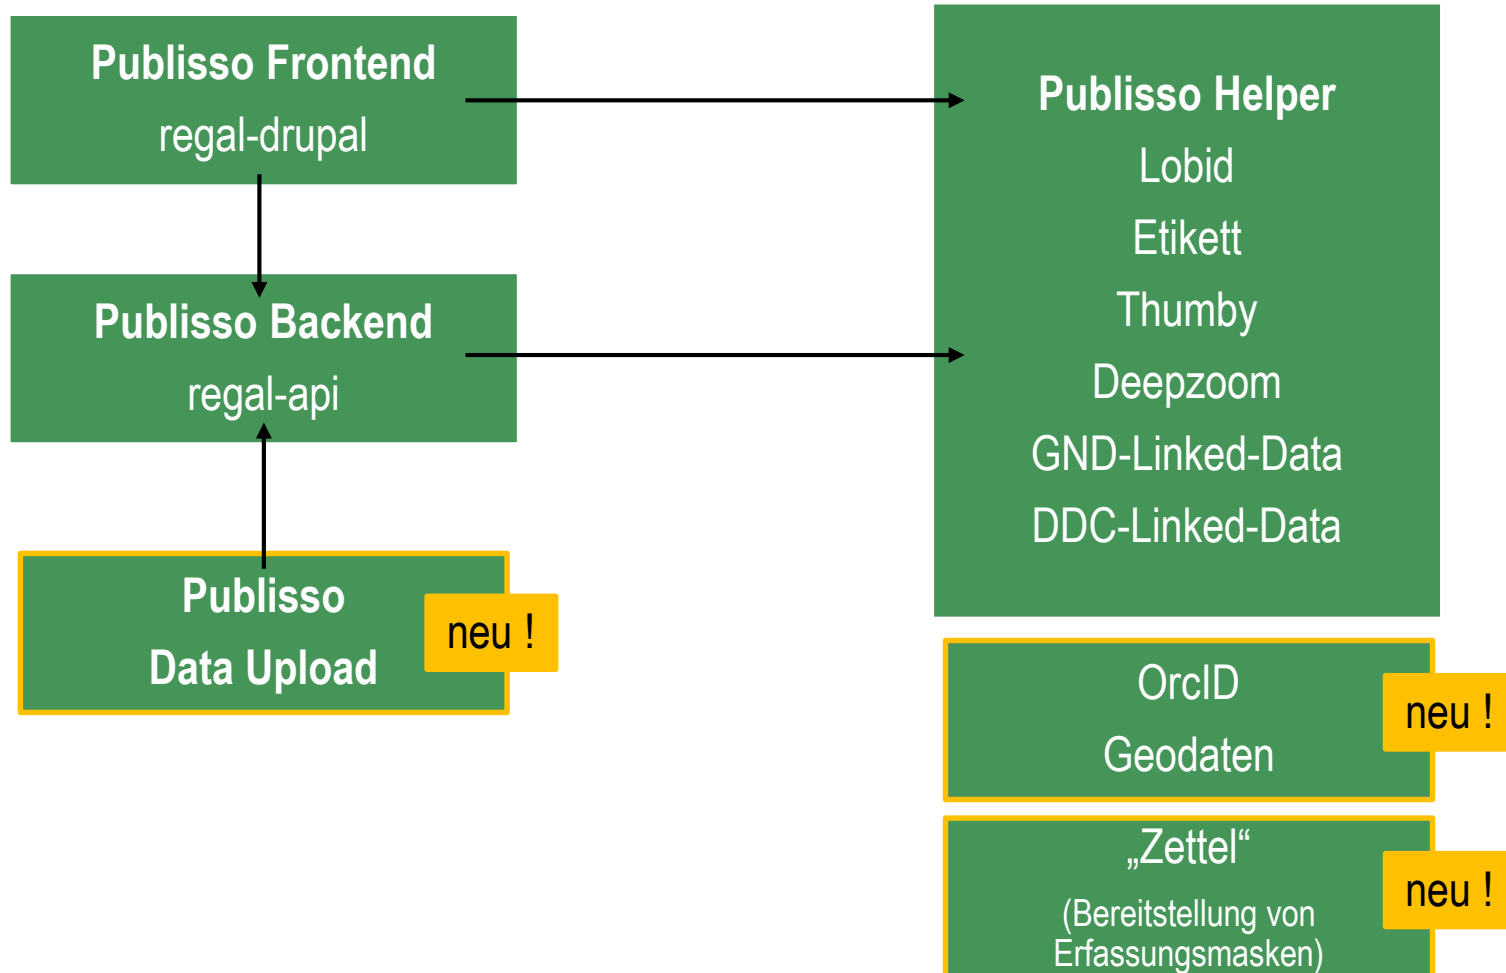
Publisso Frontend
regal-drupal

Publisso Backend
regal-api

Publisso
Data Upload

neu !

Publisso Helper
Lobid
Etikett
Thumby
Deepzoom
GND-Linked-Data
DDC-Linked-Data

OrcID
Geodaten

neu !

„Zettel“
(Bereitstellung von Erfassungsmasken)

neu !